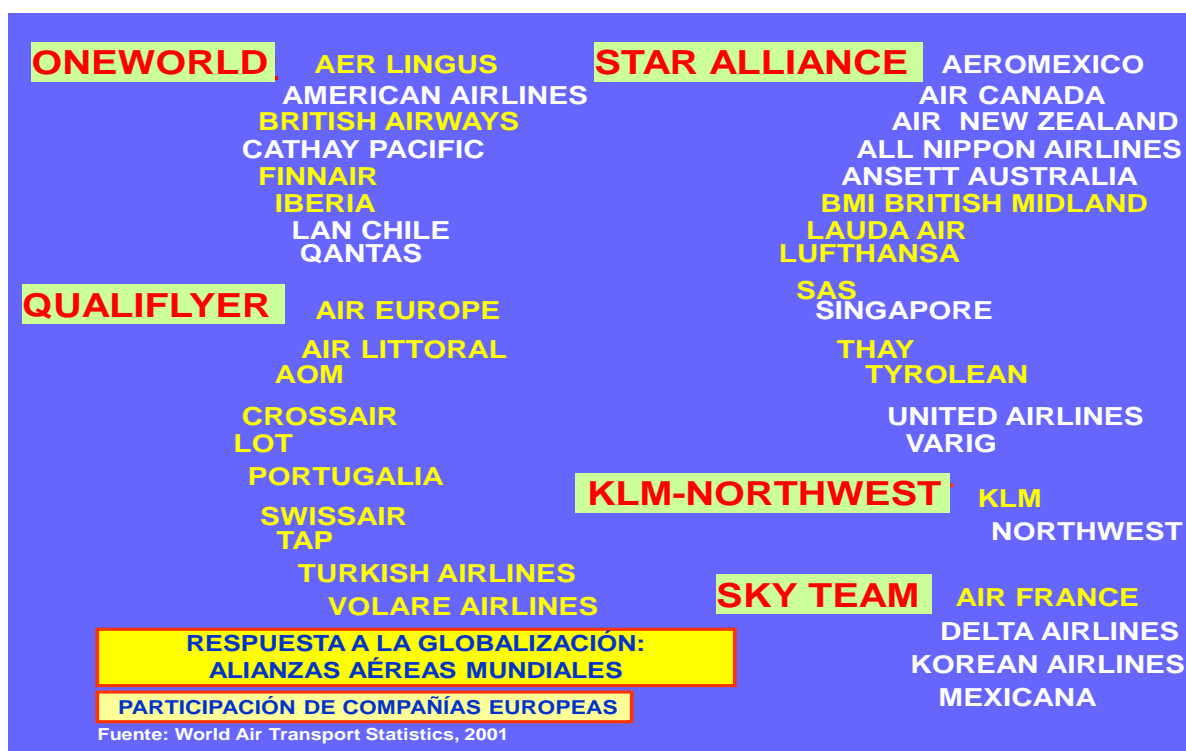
ONEWORLD AER LINGUS
AMERICAN AIRLINES
BRITISH AIRWAYS
CATHAY PACIFIC
FINNAIR
IBERIA
LAN CHILE
QANTAS

QUALIFLYER AIR EUROPE
AIR LITTORAL
AOM
CROSSAIR
LOT
PORTUGALIA
SWISSAIR
TAP
TURKISH AIRLINES
VOLARE AIRLINES

STAR ALLIANCE AEROMEXICO
AIR CANADA
AIR NEW ZEALAND
ALL NIPPON AIRLINES
ANSETT AUSTRALIA
BMI BRITISH MIDLAND
LAUDA AIR
LUFTHANSA
SAS
SINGAPORE
THAY
TYROLEAN
UNITED AIRLINES
VARIG

KLM-NORTHWEST KLM
NORTHWEST

SKY TEAM AIR FRANCE
DELTA AIRLINES
KOREAN AIRLINES
MEXICANA

RESPUESTA A LA GLOBALIZACIÓN:
ALIANZAS AÉREAS MUNDIALES

PARTICIPACIÓN DE COMPAÑÍAS EUROPEAS

Fuente: World Air Transport Statistics, 2001